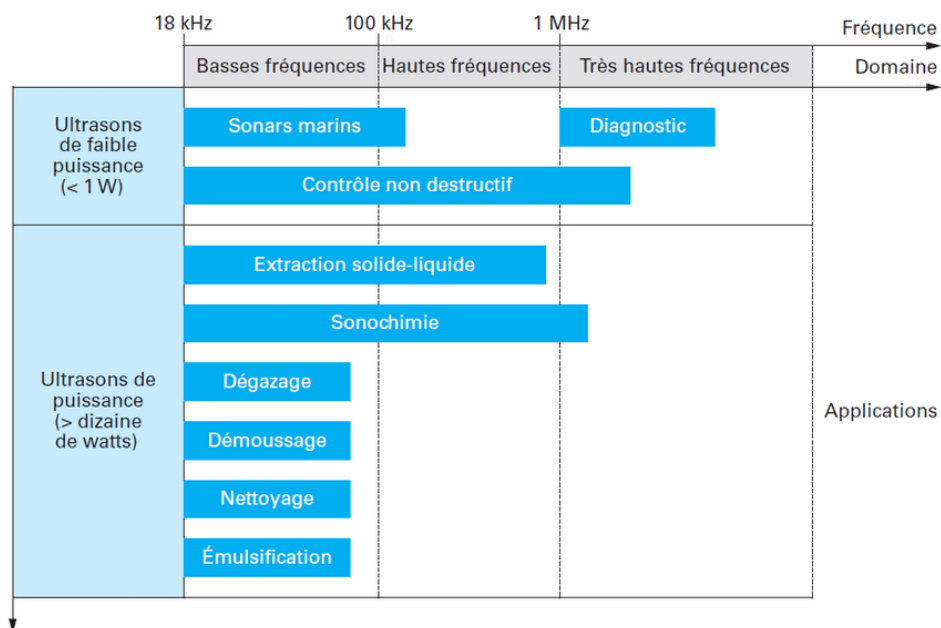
18 kHz 100 kHz 1 MHz Fréquence

Basses fréquences | Hautes fréquences | Très hautes fréquences Domaine

Ultrasons de faible puissance (< 1 W)

Sonars marins

Diagnostic

Contrôle non destructif

Ultrasons de puissance (> dizaine de watts)

Extraction solide-liquide

Sonochimie

Dégazage

Démoussage

Nettoyage

Émulsification

Applications